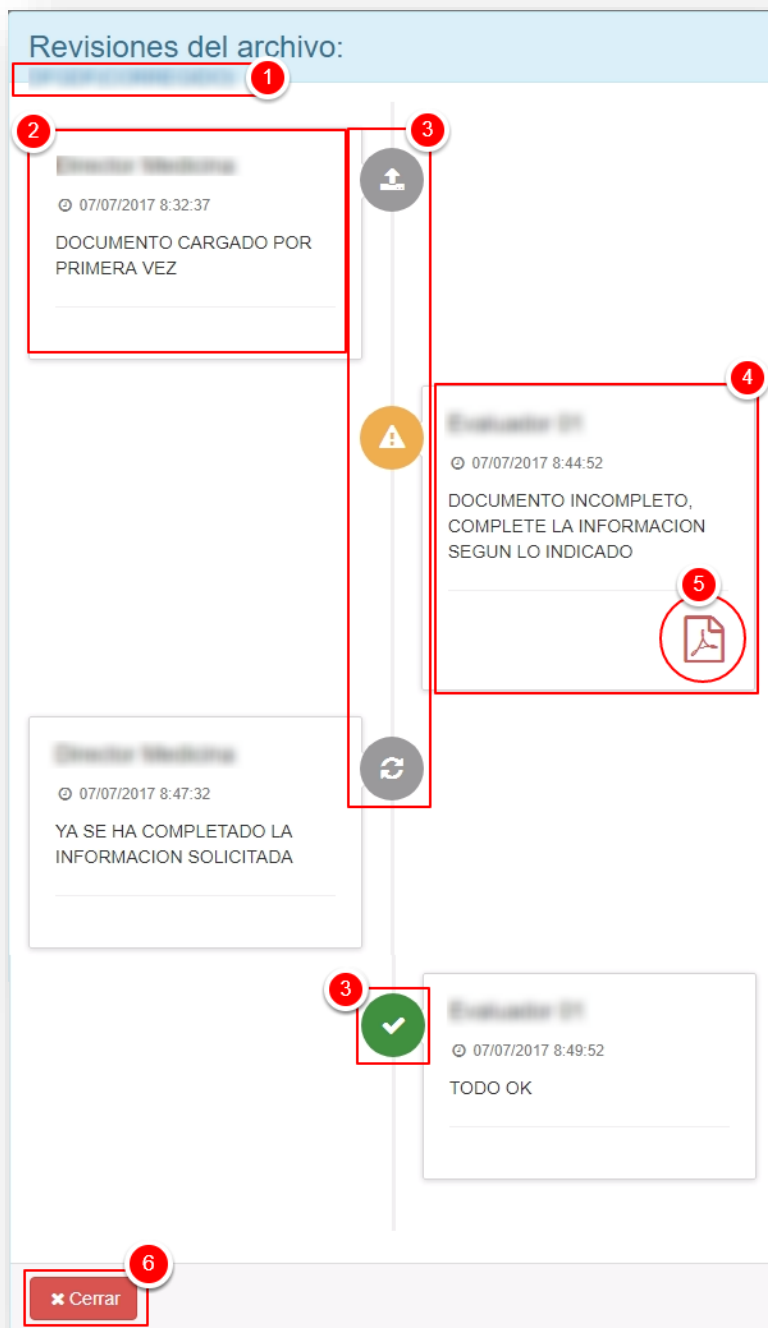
Revisiones del archivo:

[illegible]

1

2

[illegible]

07/07/2017 8:32:37

DOCUMENTO CARGADO POR PRIMERA VEZ

3

4

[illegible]

07/07/2017 8:44:52

DOCUMENTO INCOMPLETO, COMPLETE LA INFORMACION SEGUN LO INDICADO

5

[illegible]

07/07/2017 8:47:32

YA SE HA COMPLETADO LA INFORMACION SOLICITADA

3

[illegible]

07/07/2017 8:49:52

TODO OK

6

Cerrar